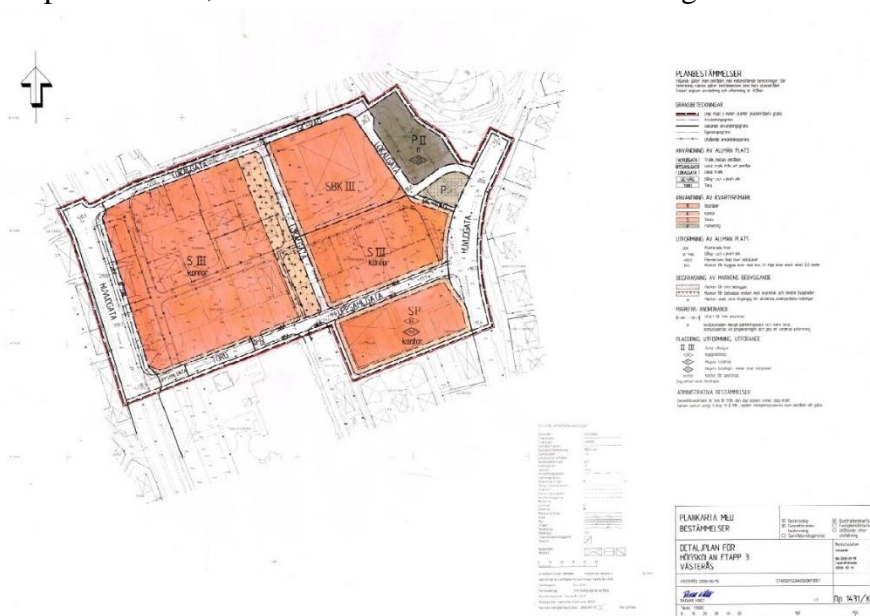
PLANBESTÄMMELSER

GRÄNSBETECKNINGAR

ANVÄNDNING AV ALLMÄN PLATS

ANVÄNDNING AV KVARTERSMARK

UTFORMNING AV ALLMÄN PLATS

BEGRÄNSNING AV MARKENS BEBYGGANDE

MARKENS ANORDNANDE

PLACERING, UTFORMNING, UTFÖRANDE

ADMINISTRATIVA BESTÄMMELSER

HUVUDGATA

TORGGATA

LOKALGATA

HUVUDGATA

TORG

SBK III

S III
kontor

S III
kontor

S II
kontor

P II

P

PLANKARTA MED
BESTÄMMELSER

DETALJPLAN FÖR
HÖGSKOLAN ETAPP 3
VÄSTERÅS

Dp 1431/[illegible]